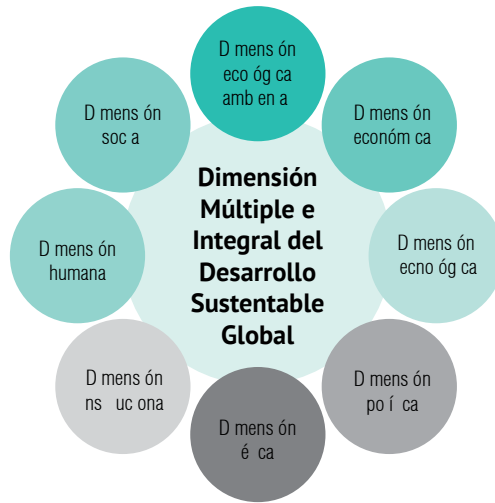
Dimensión Múltiple e Integral del Desarrollo Sustentable Global

D mens ón eco óg ca amb en a

D mens ón económ ca

D mens ón ecno óg ca

D mens ón po í ca

D mens ón é ca

D mens ón ns uc ona

D mens ón humana

D mens ón soc a